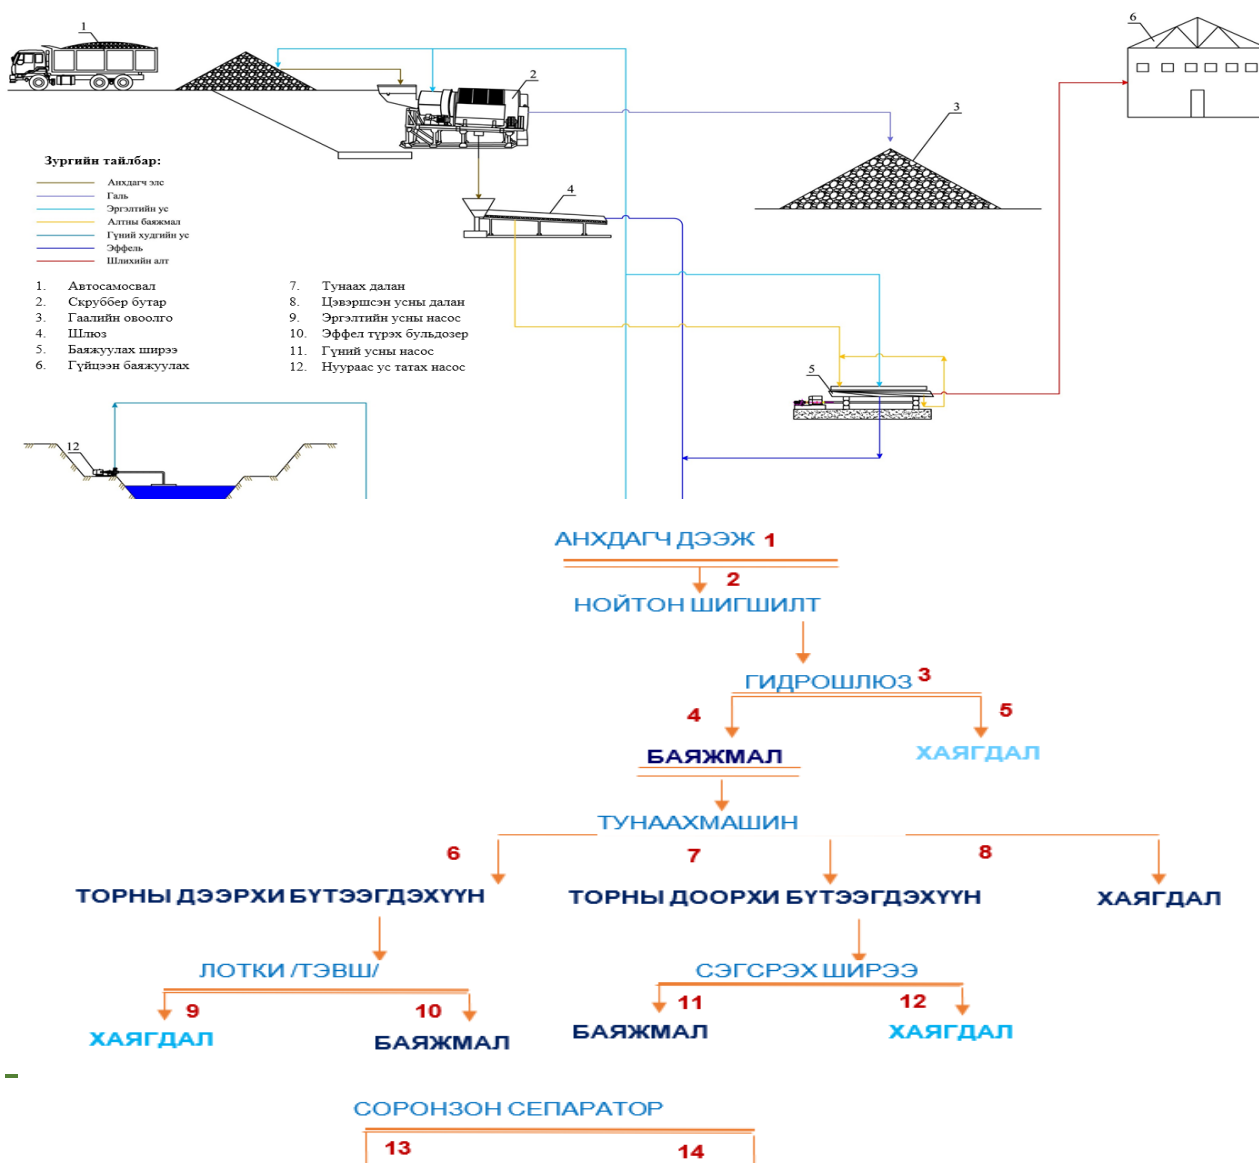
1
2
6
3
4
5
12

Зургийн тайлбар:
Анхдагч элс
Галь
Эргэлтийн ус
Алтны баяжмал
Гүний худгийн ус
Эффель
Шлихийн алт

1. Автосамосвал
2. Скруббер бутар
3. Гаалийн овоолго
4. Шлюз
5. Баяжуулах ширээ
6. Гүйцээн баяжуулах

7. Тунаах далан
8. Цэвэршсэн усны далан
9. Эргэлтийн усны насос
10. Эффел түрэх бульдозер
11. Гүний усны насос
12. Нуураас ус татах насос

АНХДАГЧ ДЭЭЖ 1
2
НОЙТОН ШИГШИЛТ
ГИДРОШЛЮЗ 3
4
5
БАЯЖМАЛ
ХАЯГДАЛ
ТУНААХМАШИН
6
7
8
ТОРНЫ ДЭЭРХИ БҮТЭЭГДЭХҮҮН
ТОРНЫ ДООРХИ БҮТЭЭГДЭХҮҮН
ХАЯГДАЛ
ЛОТКИ /ТЭВШ/
9
10
ХАЯГДАЛ
БАЯЖМАЛ
СЭГСРЭХ ШИРЭЭ
11
12
БАЯЖМАЛ
ХАЯГДАЛ
СОРОНЗОН СЕПАРАТОР
13
14